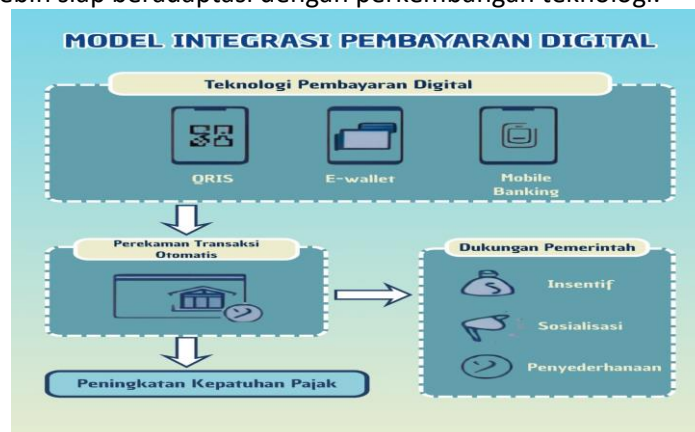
ebih siap beradaptasi dengan perkembangan teknologi.

MODEL INTEGRASI PEMBAYARAN DIGITAL

Teknologi Pembayaran Digital

QRIS

E-wallet

Mobile Banking

Perekaman Transaksi Otomatis

Dukungan Pemerintah

Insentif

Sosialisasi

Penyederhanaan

Peningkatan Kepatuhan Pajak